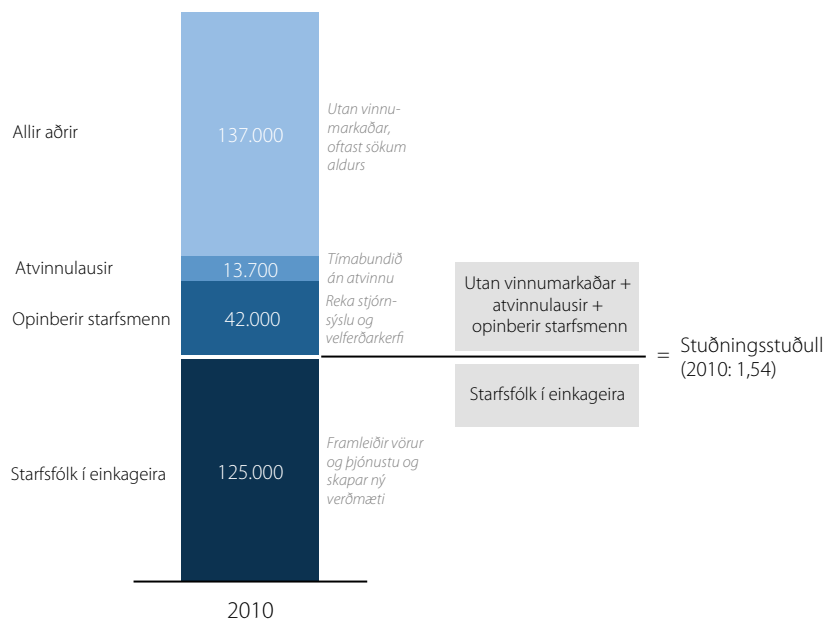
Allir aðrir

137.000

Utan vinnumarkaðar, oftast sökum aldurs

Atvinnulausir

13.700

Tímabundið án atvinnu

Opinberir starfsmenn

42.000

Reka stjórnsýslu og velferðarkerfi

Utan vinnumarkaðar + atvinnulausir + opinberir starfsmenn

Starfsfólk í einkageira

= Stuðningsstuðull (2010: 1,54)

Starfsfólk í einkageira

125.000

Framleiðir vörur og þjónustu og skapar ný verðmæti

2010